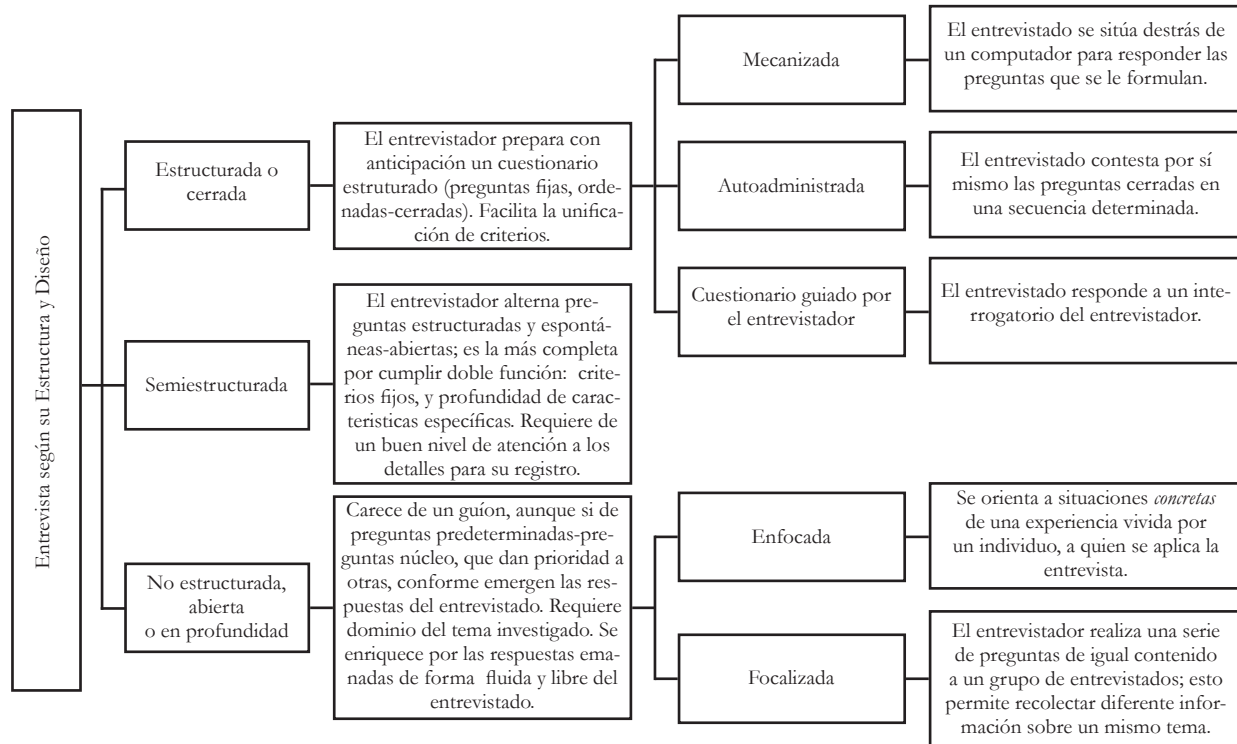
Entrevista según su Estructura y Diseño

Estructurada o cerrada

El entrevistador prepara con anticipación un cuestionario estruturado (preguntas fijas, ordenadas-cerradas). Facilita la unificación de criterios.

Mecanizada

El entrevistado se sitúa destrás de un computador para responder las preguntas que se le formulan.

Autoadministrada

El entrevistado contesta por sí mismo las preguntas cerradas en una secuencia determinada.

Cuestionario guiado por el entrevistador

El entrevistado responde a un interrogatorio del entrevistador.

Semiestructurada

El entrevistador alterna preguntas estructuradas y espontáneas-abiertas; es la más completa por cumplir doble función: criterios fijos, y profundidad de caracteristicas específicas. Requiere de un buen nivel de atención a los detalles para su registro.

No estructurada, abierta o en profundidad

Carece de un guíon, aunque si de preguntas predeterminadas-preguntas núcleo, que dan prioridad a otras, conforme emergen las respuestas del entrevistado. Requiere dominio del tema investigado. Se enriquece por las respuestas emanadas de forma fluida y libre del entrevistado.

Enfocada

Se orienta a situaciones *concretas* de una experiencia vivida por un individuo, a quien se aplica la entrevista.

Focalizada

El entrevistador realiza una serie de preguntas de igual contenido a un grupo de entrevistados; esto permite recolectar diferente información sobre un mismo tema.